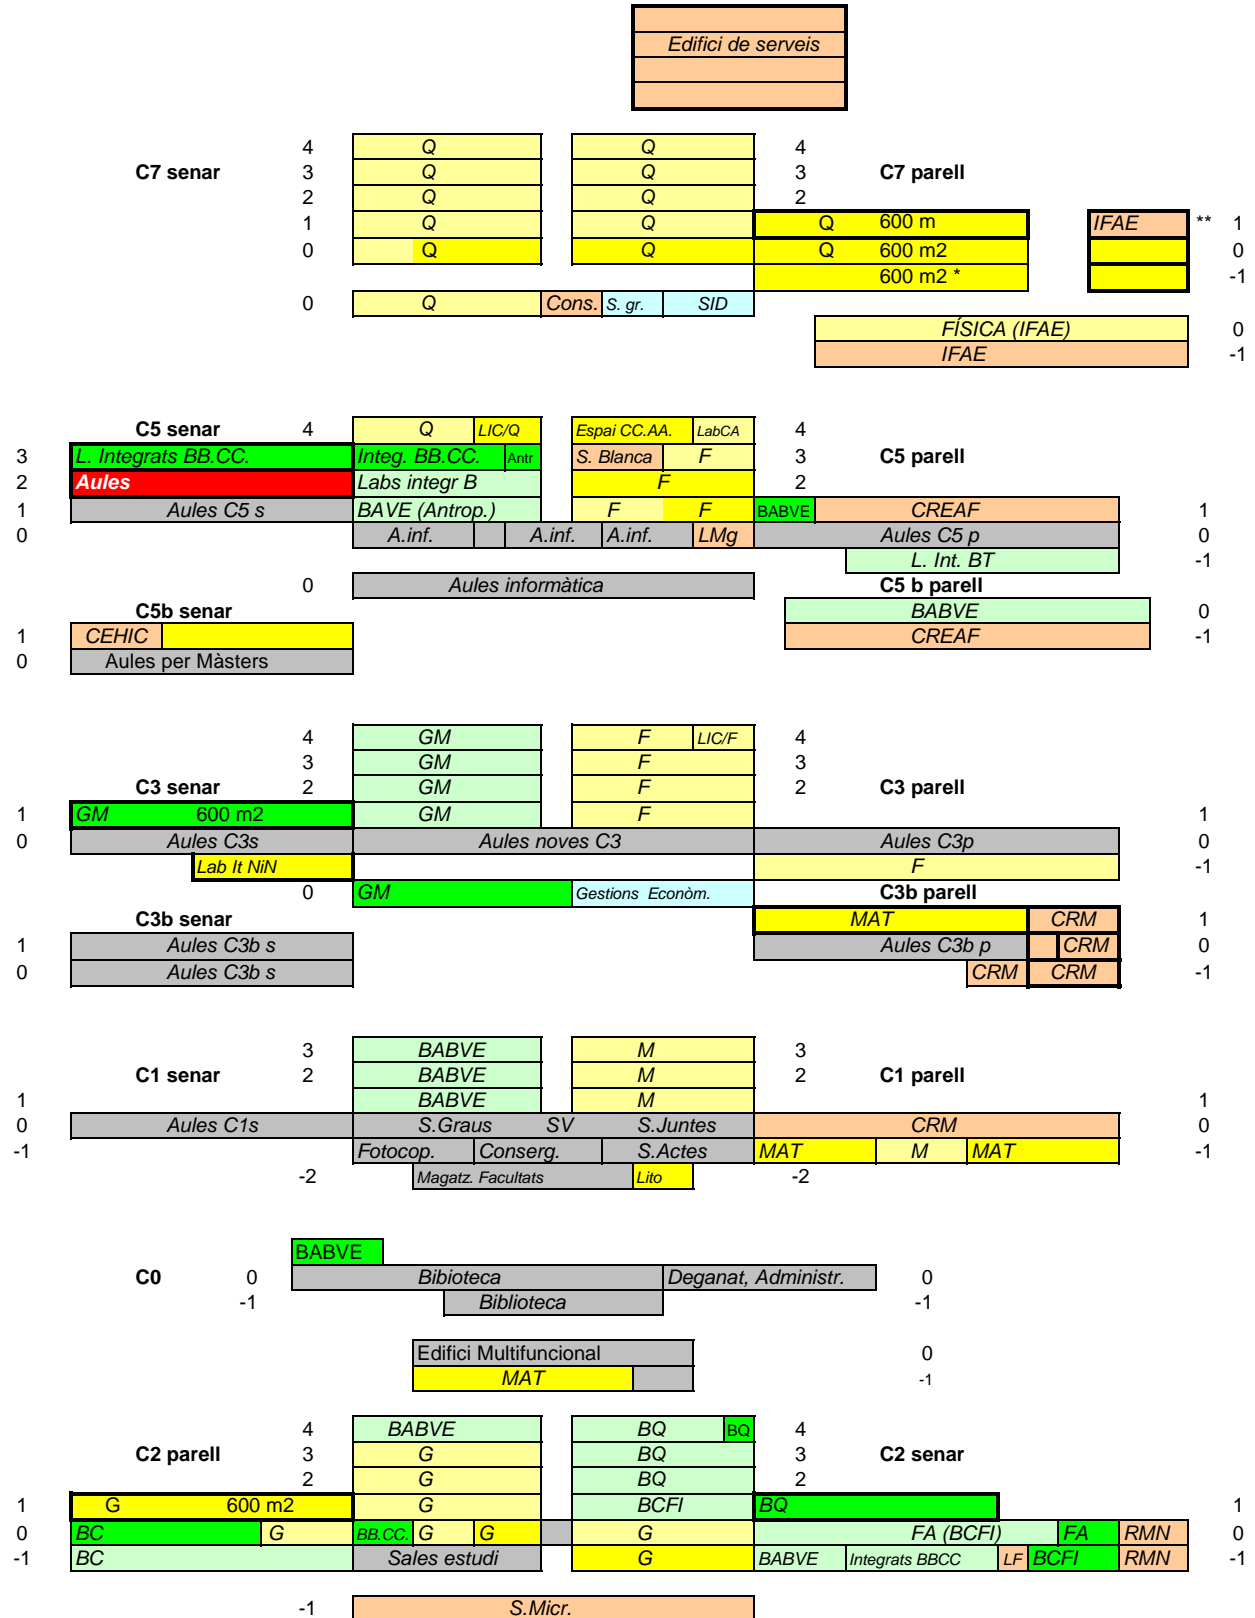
Edifici de serveis

C7 senar
4 Q Q 4
3 Q Q 3 C7 parell
2 Q Q 2
1 Q Q Q 600 m IFAE ** 1
0 Q Q Q 600 m2 0
600 m2 * -1
0 Q Cons. S. gr. SID
FÍSICA (IFAE) 0
IFAE -1

C5 senar 4 Q LIC/Q Espai CC.AA. LabCA 4
3 L. Integrats BB.CC. Integ. BB.CC. Antr S. Blanca F 3 C5 parell
2 Aules Labs integr B F 2
1 Aules C5 s BAVE (Antrop.) F F BABVE CREAF 1
0 A.inf. A.inf. A.inf. LMg Aules C5 p 0
L. Int. BT -1
0 Aules informàtica C5 b parell
C5b senar BABVE 0
1 CEHIC CREAF -1
0 Aules per Màsters

4 GM F LIC/F 4
3 GM F 3
C3 senar 2 GM F 2 C3 parell
1 GM 600 m2 GM F 1
0 Aules C3s Aules noves C3 Aules C3p 0
Lab It NiN F -1
0 GM Gestions Econòm. C3b parell
C3b senar MAT CRM 1
1 Aules C3b s Aules C3b p CRM 0
0 Aules C3b s CRM CRM -1

3 BABVE M 3
C1 senar 2 BABVE M 2 C1 parell
1 BABVE M 1
0 Aules C1s S.Graus SV S.Juntes CRM 0
-1 Fotocop. Conserg. S.Actes MAT M MAT -1
-2 Magatz. Facultats Lito -2

BABVE
C0 0 Bibioteca Deganat, Administr. 0
-1 Biblioteca -1

Edifici Multifuncional 0
MAT -1

4 BABVE BQ BQ 4
C2 parell 3 G BQ 3 C2 senar
2 G BQ 2
1 G 600 m2 G BCFI BQ 1
0 BC G BB.CC. G G G FA (BCFI) FA RMN 0
-1 BC Sales estudi G BABVE Integrats BBCC LF BCFI RMN -1

-1 S.Micr.